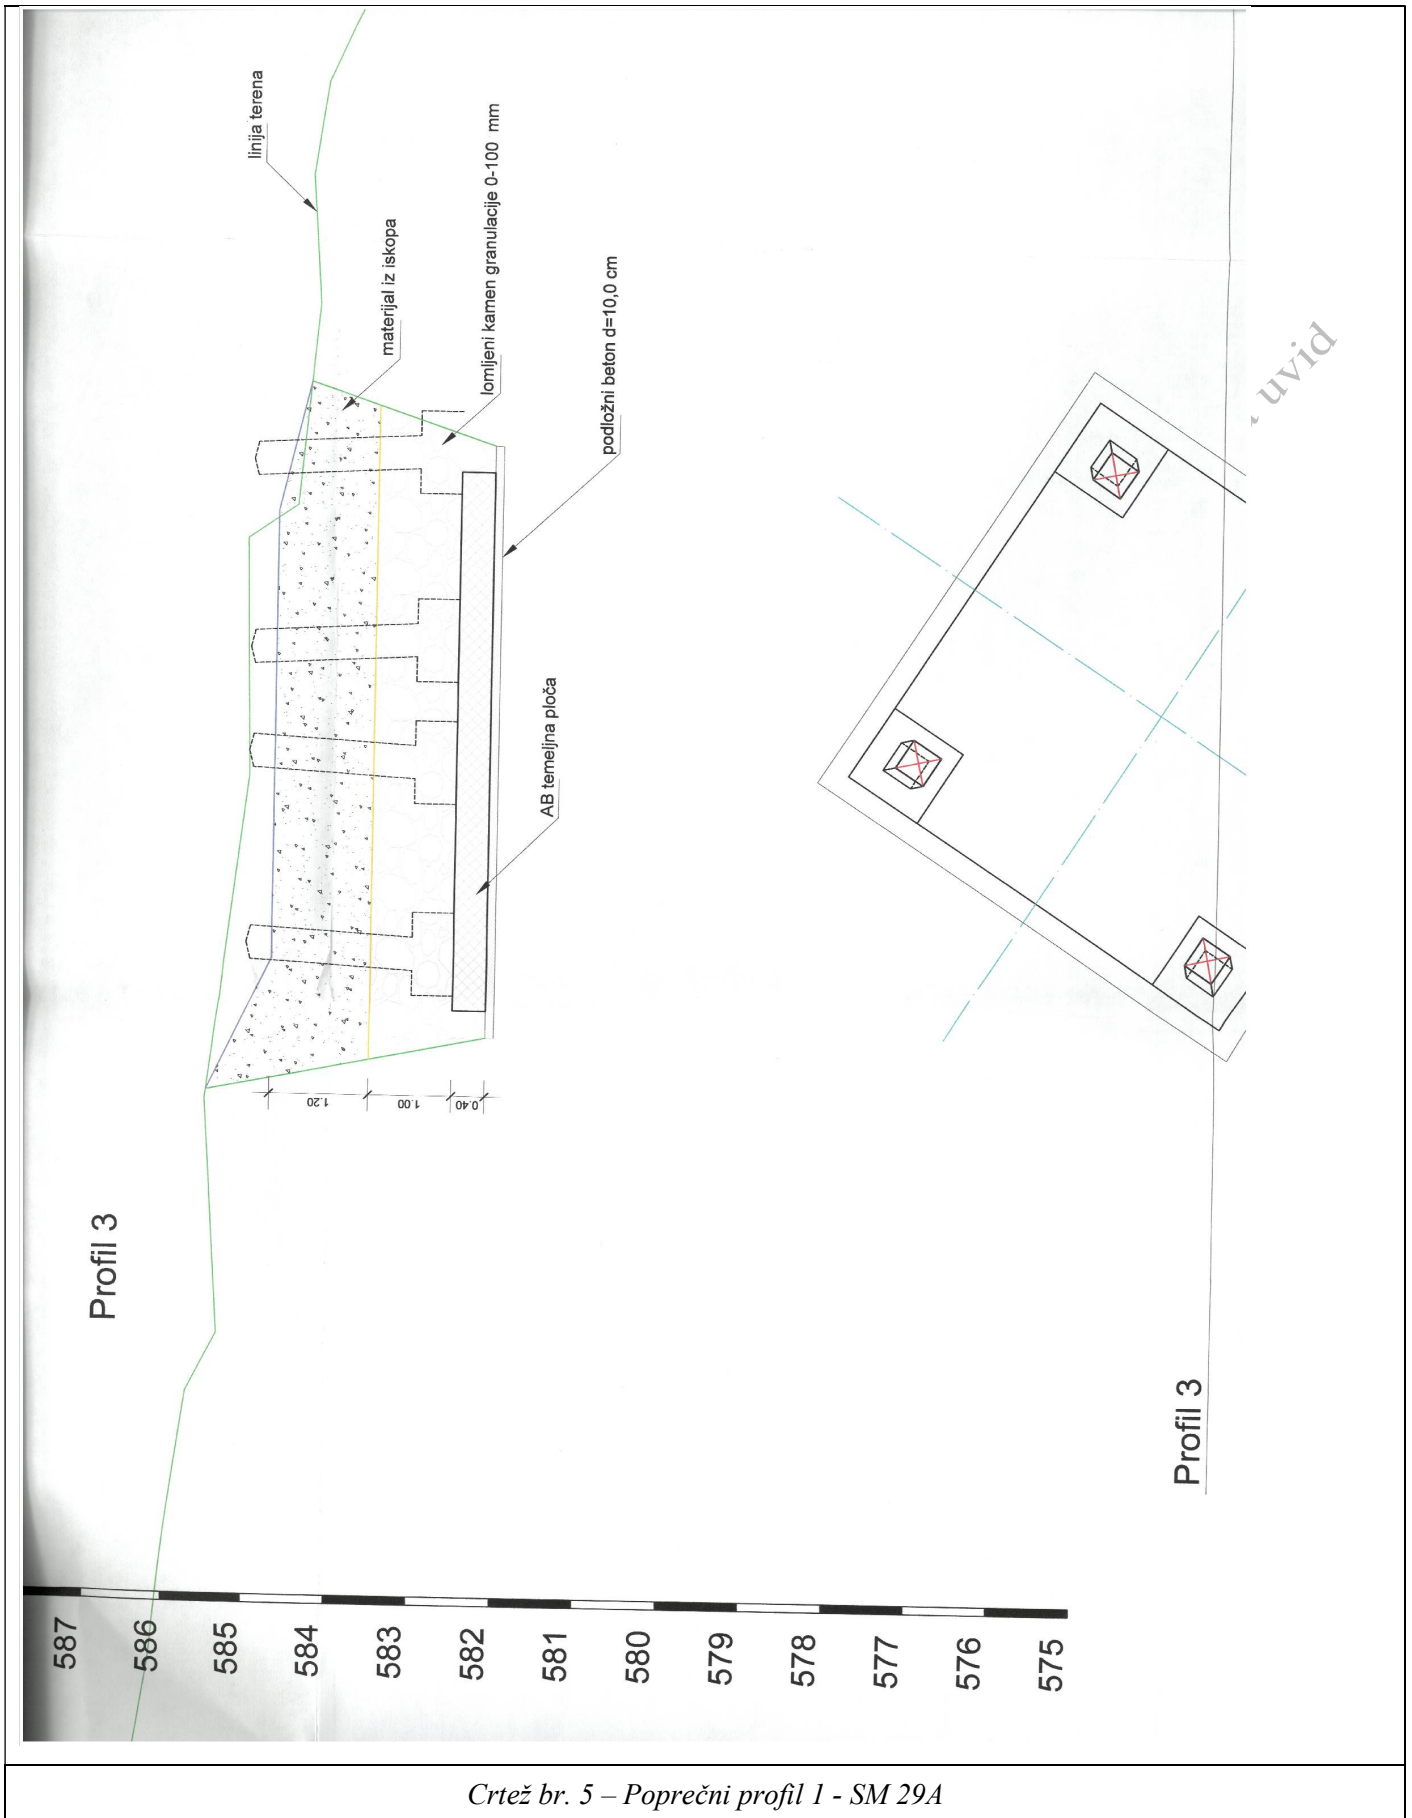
linija terena

materijal iz iskopa

lomljeni kamen granulacije 0-100 mm

podložni beton d=10,0 cm

AB temeljna ploča

1.20

1.00

0.40

Profil 3

uvid

Profil 3

587
586
585
584
583
582
581
580
579
578
577
576
575

Crtež br. 5 – Poprečni profil 1 - SM 29A